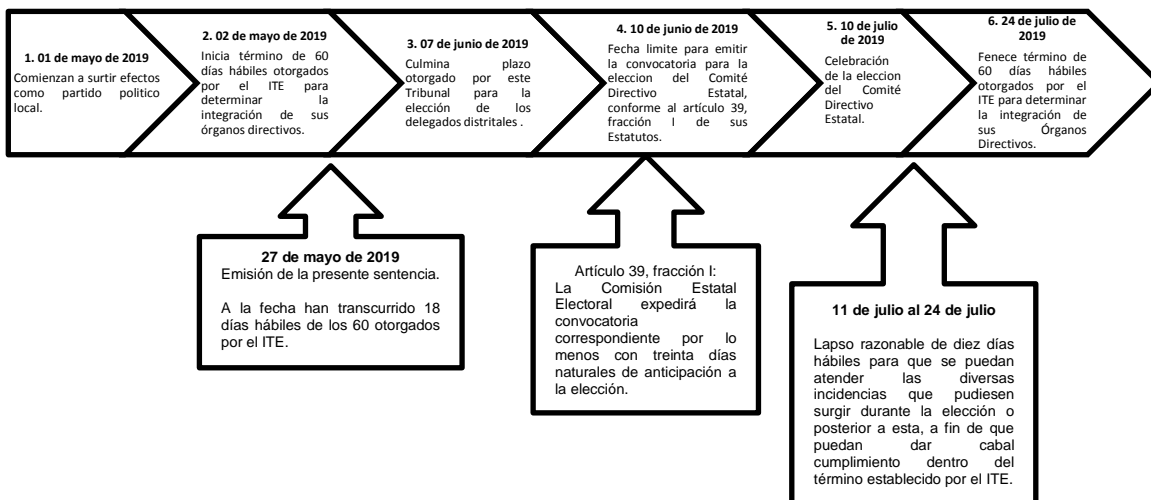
1. 01 de mayo de 2019
Comienzan a surtir efectos como partido politico local.

2. 02 de mayo de 2019
Inicia término de 60 días hábiles otorgados por el ITE para determinar la integración de sus órganos directivos.

3. 07 de junio de 2019
Culmina plazo otorgado por este Tribunal para la elección de los delegados distritales .

4. 10 de junio de 2019
Fecha limite para emitir la convocatoria para la eleccion del Comité Directivo Estatal, conforme al artículo 39, fracción I de sus Estatutos.

5. 10 de julio de 2019
Celebración de la eleccion del Comité Directivo Estatal.

6. 24 de julio de 2019
Fenece término de 60 días hábiles otorgados por el ITE para determinar la integración de sus Órganos Directivos.

27 de mayo de 2019
Emisión de la presente sentencia.

A la fecha han transcurrido 18 días hábiles de los 60 otorgados por el ITE.

Artículo 39, fracción I:
La Comisión Estatal Electoral expedirá la convocatoria correspondiente por lo menos con treinta días naturales de anticipación a la elección.

11 de julio al 24 de julio

Lapso razonable de diez días hábiles para que se puedan atender las diversas incidencias que pudiesen surgir durante la elección o posterior a esta, a fin de que puedan dar cabal cumplimiento dentro del término establecido por el ITE.